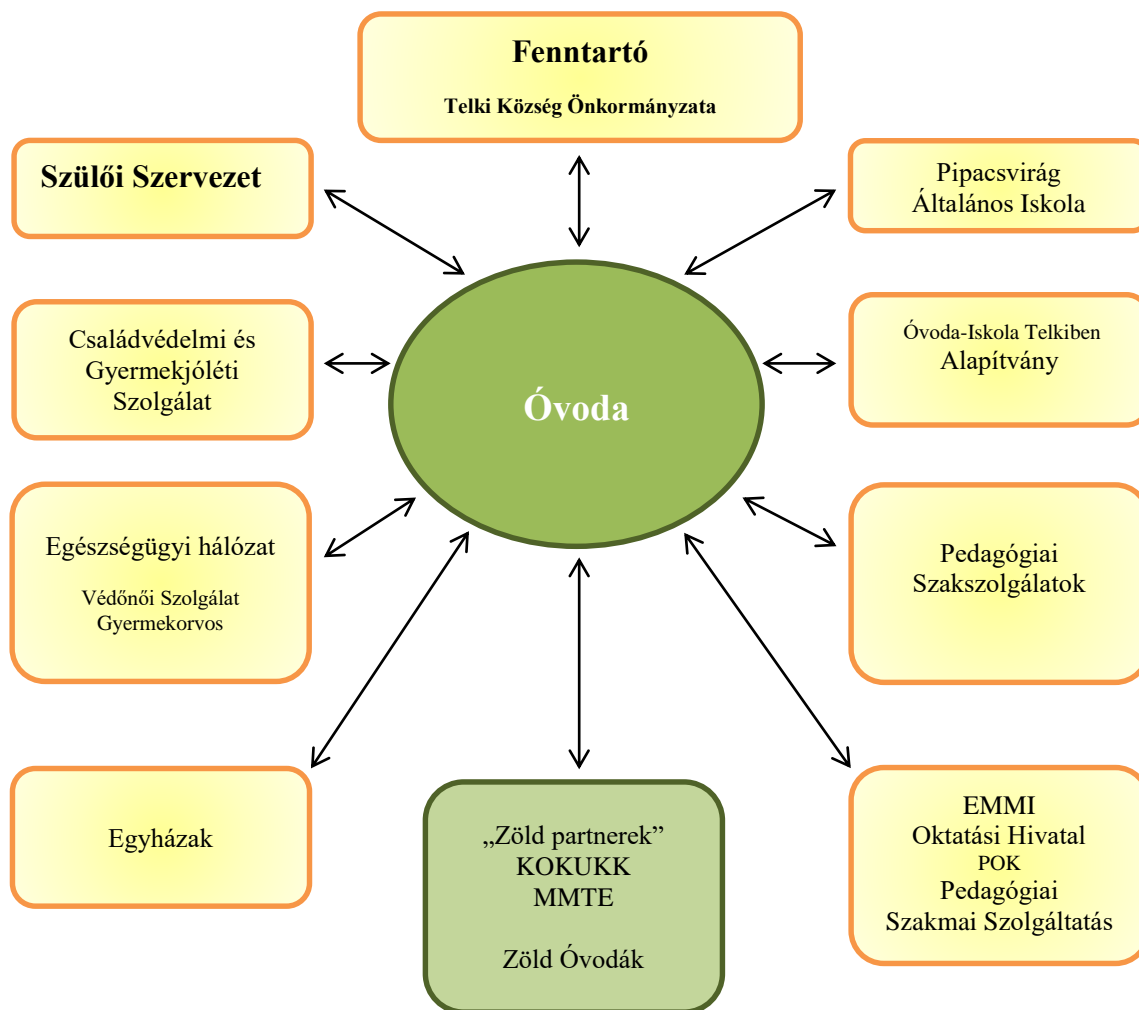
Fenntartó

Telki Község Önkormányzata

Szülői Szervezet

Pipacsvirág
Általános Iskola

Családvédelmi és
Gyermekjóléti
Szolgálat

Óvoda

Óvoda-Iskola Telkiben
Alapítvány

Egészségügyi hálózat

Védőnői Szolgálat
Gyermekorvos

Pedagógiai
Szakszolgálatok

Egyházak

„Zöld partnerek”
KOKUKK
MMTE

Zöld Óvodák

EMMI
Oktatási Hivatal
POK
Pedagógiai
Szakmai Szolgáltatás